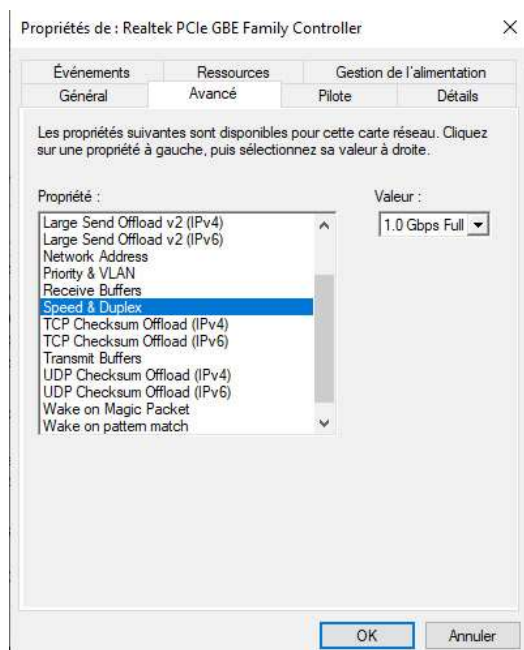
Propriétés de : Realtek PCIe GBE Family Controller

×

Événements
Ressources
Gestion de l'alimentation
Général
Avancé
Pilote
Détails

Les propriétés suivantes sont disponibles pour cette carte réseau. Cliquez sur une propriété à gauche, puis sélectionnez sa valeur à droite.

Propriété :

Large Send Offload v2 (IPv4)
Large Send Offload v2 (IPv6)
Network Address
Priority & VLAN
Receive Buffers
Speed & Duplex
TCP Checksum Offload (IPv4)
TCP Checksum Offload (IPv6)
Transmit Buffers
UDP Checksum Offload (IPv4)
UDP Checksum Offload (IPv6)
Wake on Magic Packet
Wake on pattern match

Valeur :

1.0 Gbps Full

OK
Annuler